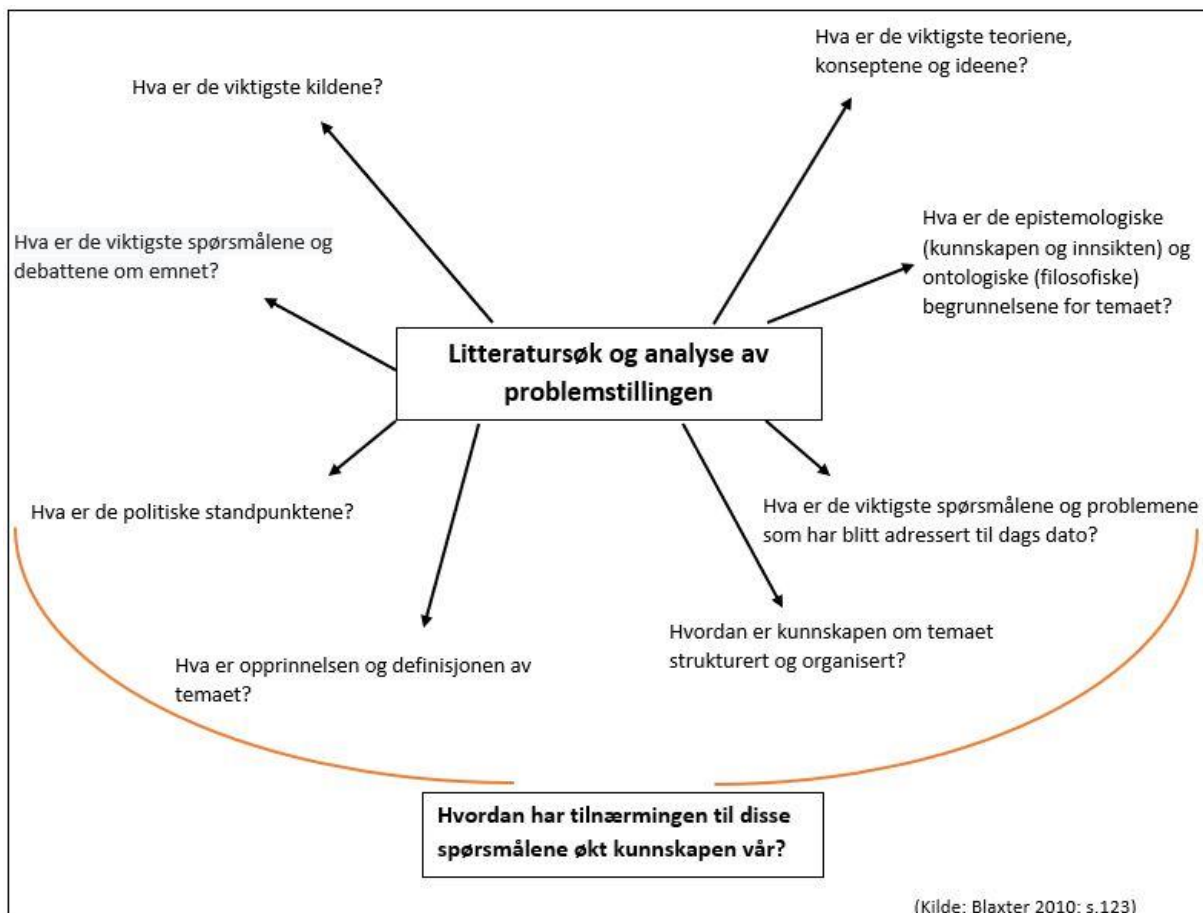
Hva er de viktigste teoriene, konseptene og ideene?

Hva er de viktigste kildene?

Hva er de epistemologiske (kunnskapen og innsikten) og ontologiske (filosofiske) begrunnelsene for temaet?

Hva er de viktigste spørsmålene og debattene om emnet?

Litteratursøk og analyse av problemstillingen

Hva er de politiske standpunktene?

Hva er de viktigste spørsmålene og problemene som har blitt adressert til dags dato?

Hvordan er kunnskapen om temaet strukturert og organisert?

Hva er opprinnelsen og definisjonen av temaet?

Hvordan har tilnærmingen til disse spørsmålene økt kunnskapen vår?

(Kilde: Blaxter 2010: s.123)